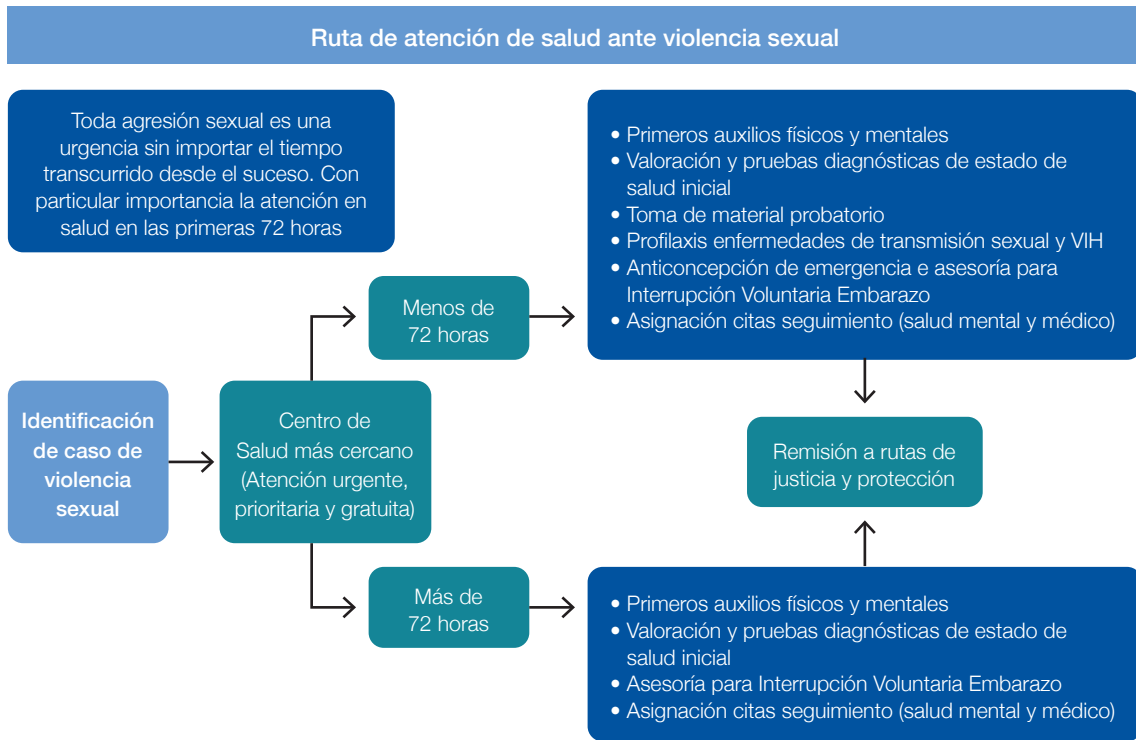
Ruta de atención de salud ante violencia sexual

Toda agresión sexual es una urgencia sin importar el tiempo transcurrido desde el suceso. Con particular importancia la atención en salud en las primeras 72 horas

- Primeros auxilios físicos y mentales
- Valoración y pruebas diagnósticas de estado de salud inicial
- Toma de material probatorio
- Profilaxis enfermedades de transmisión sexual y VIH
- Anticoncepción de emergencia e asesoría para Interrupción Voluntaria Embarazo
- Asignación citas seguimiento (salud mental y médico)

Menos de 72 horas

Identificación de caso de violencia sexual

Centro de Salud más cercano (Atención urgente, prioritaria y gratuita)

Remisión a rutas de justicia y protección

Más de 72 horas

- Primeros auxilios físicos y mentales
- Valoración y pruebas diagnósticas de estado de salud inicial
- Asesoría para Interrupción Voluntaria Embarazo
- Asignación citas seguimiento (salud mental y médico)